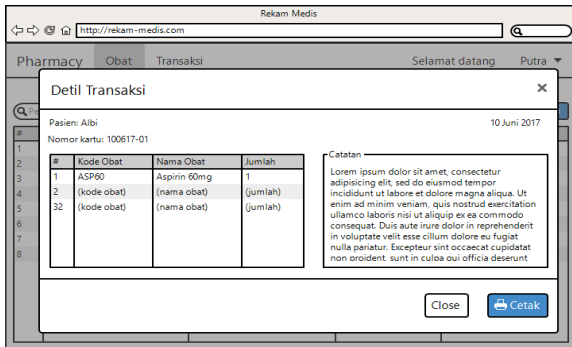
Rekam Medis

http://rekam-medis.com

Pharmacy Obat Transaksi Selamat datang Putra

Detil Transaksi ×

Pasien: Albi 10 Juni 2017

Nomor kartu: 100617-01

| # | Kode Obat | Nama Obat | Jumlah |
|---|---|---|---|
| 1 | ASP60 | Aspirin 60mg | 1 |
| 2 | (kode obat) | (nama obat) | (jumlah) |
| 32 | (kode obat) | (nama obat) | (jumlah) |

Catatan

Lorem ipsum dolor sit amet, consectetur adipisicing elit, sed do eiusmod tempor incididunt ut labore et dolore magna aliqua. Ut enim ad minim veniam, quis nostrud exercitation ullamco laboris nisi ut aliquip ex ea commodo consequat. Duis aute irure dolor in reprehenderit in voluptate velit esse cillum dolore eu fugiat nulla pariatur. Excepteur sint occaecat cupidatat non proident, sunt in culpa qui officia deserunt

Close Cetak

#
1
2
3
4
5
6
7
8